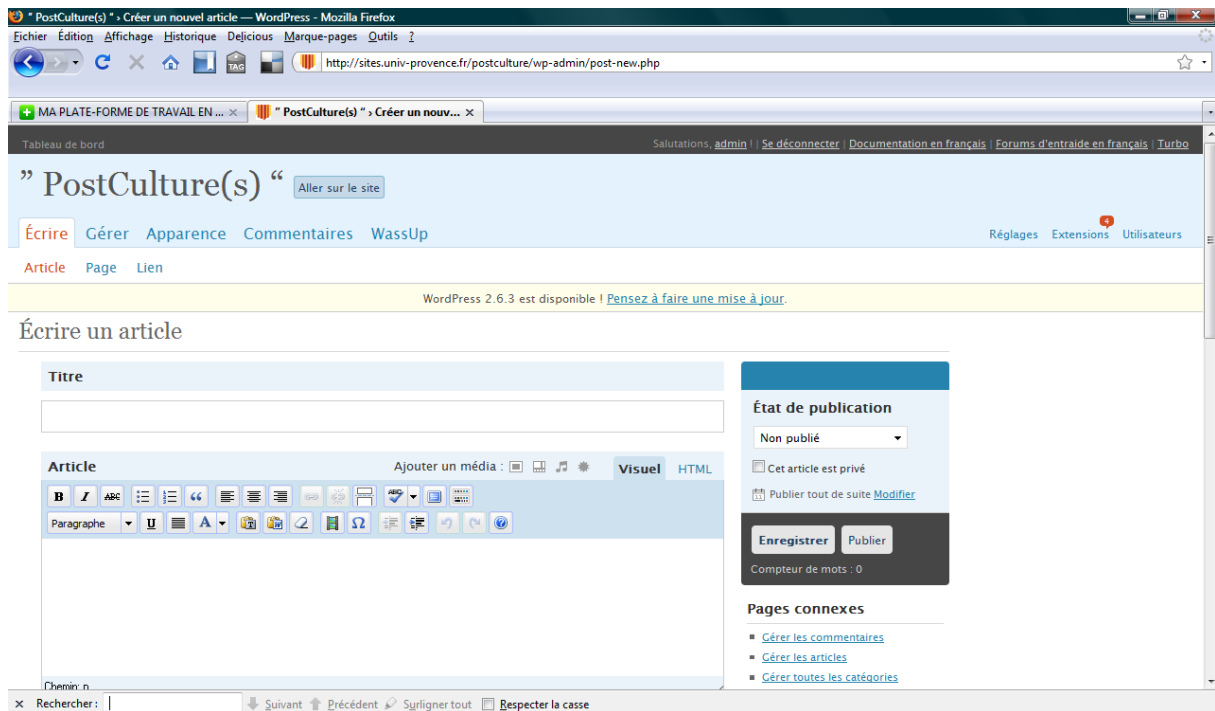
" PostCulture(s) " › Créer un nouvel article — WordPress - Mozilla Firefox

Fichier Édition Affichage Historique Delicious Marque-pages Outils ?

TAG

http://sites.univ-provence.fr/postculture/wp-admin/post-new.php

MA PLATE-FORME DE TRAVAIL EN ... ×
" PostCulture(s) " › Créer un nouv... ×

Tableau de bord

Salutations, admin ! | Se déconnecter | Documentation en français | Forums d'entraide en français | Turbo

" PostCulture(s) " Aller sur le site

Écrire Gérer Apparence Commentaires WassUp

Réglages Extensions 4 Utilisateurs

Article Page Lien

WordPress 2.6.3 est disponible ! Pensez à faire une mise à jour.

Écrire un article

Titre

Article

Ajouter un média :

Visuel HTML

Paragraphe

Chemin: p

État de publication

Non publié

Cet article est privé

Publier tout de suite Modifier

Enregistrer Publier

Compteur de mots : 0

Pages connexes

Gérer les commentaires

Gérer les articles

Gérer toutes les catégories

× Rechercher : Suivant Précédent Surligner tout Respecter la casse